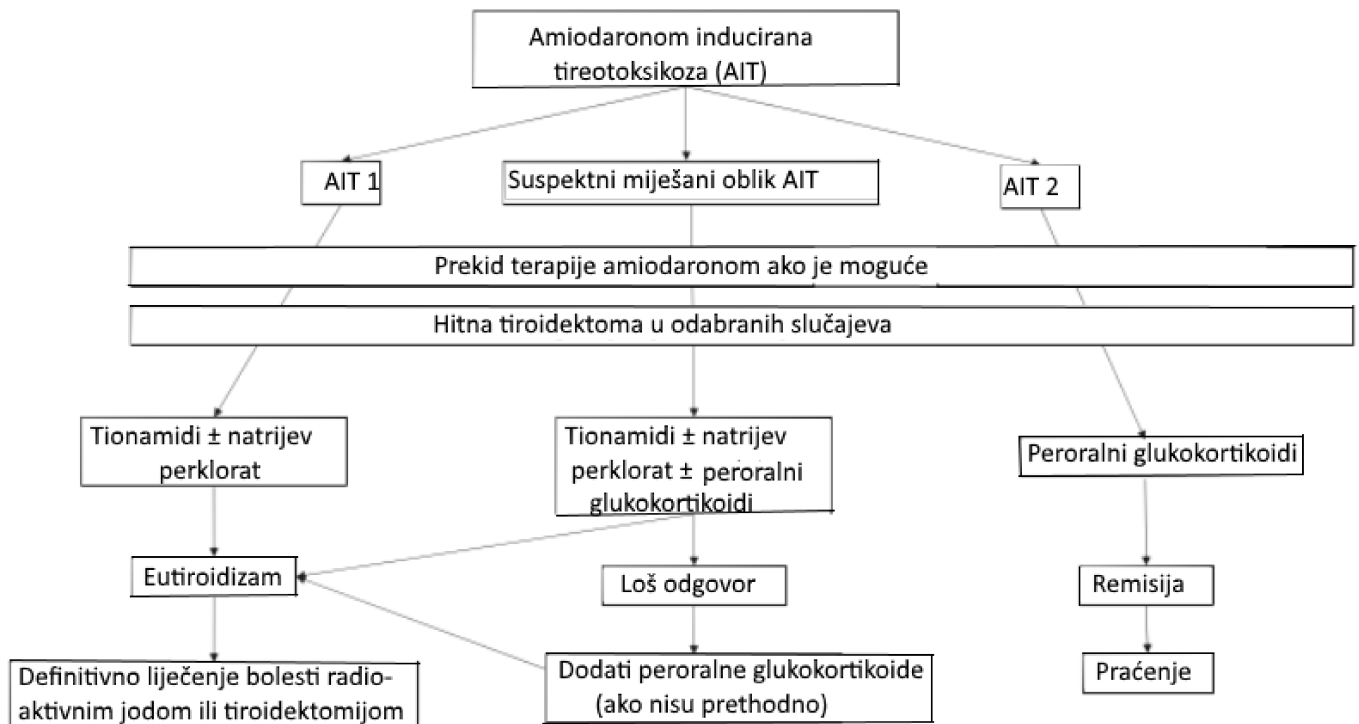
Amiodaronom inducirana tireotoksikoza (AIT)

AIT 1

Suspektni miješani oblik AIT

AIT 2

Prekid terapije amiodaronom ako je moguće

Hitna tiroidektoma u odabranih slučajeva

Tionamidi ± natrijev perklorat

Tionamidi ± natrijev perklorat ± peroralni glukokortikoidi

Peroralni glukokortikoidi

Eutiroidizam

Loš odgovor

Remisija

Definitivno liječenje bolesti radioaktivnim jodom ili tiroidektomijom

Dodati peroralne glukokortikoide (ako nisu prethodno)

Praćenje